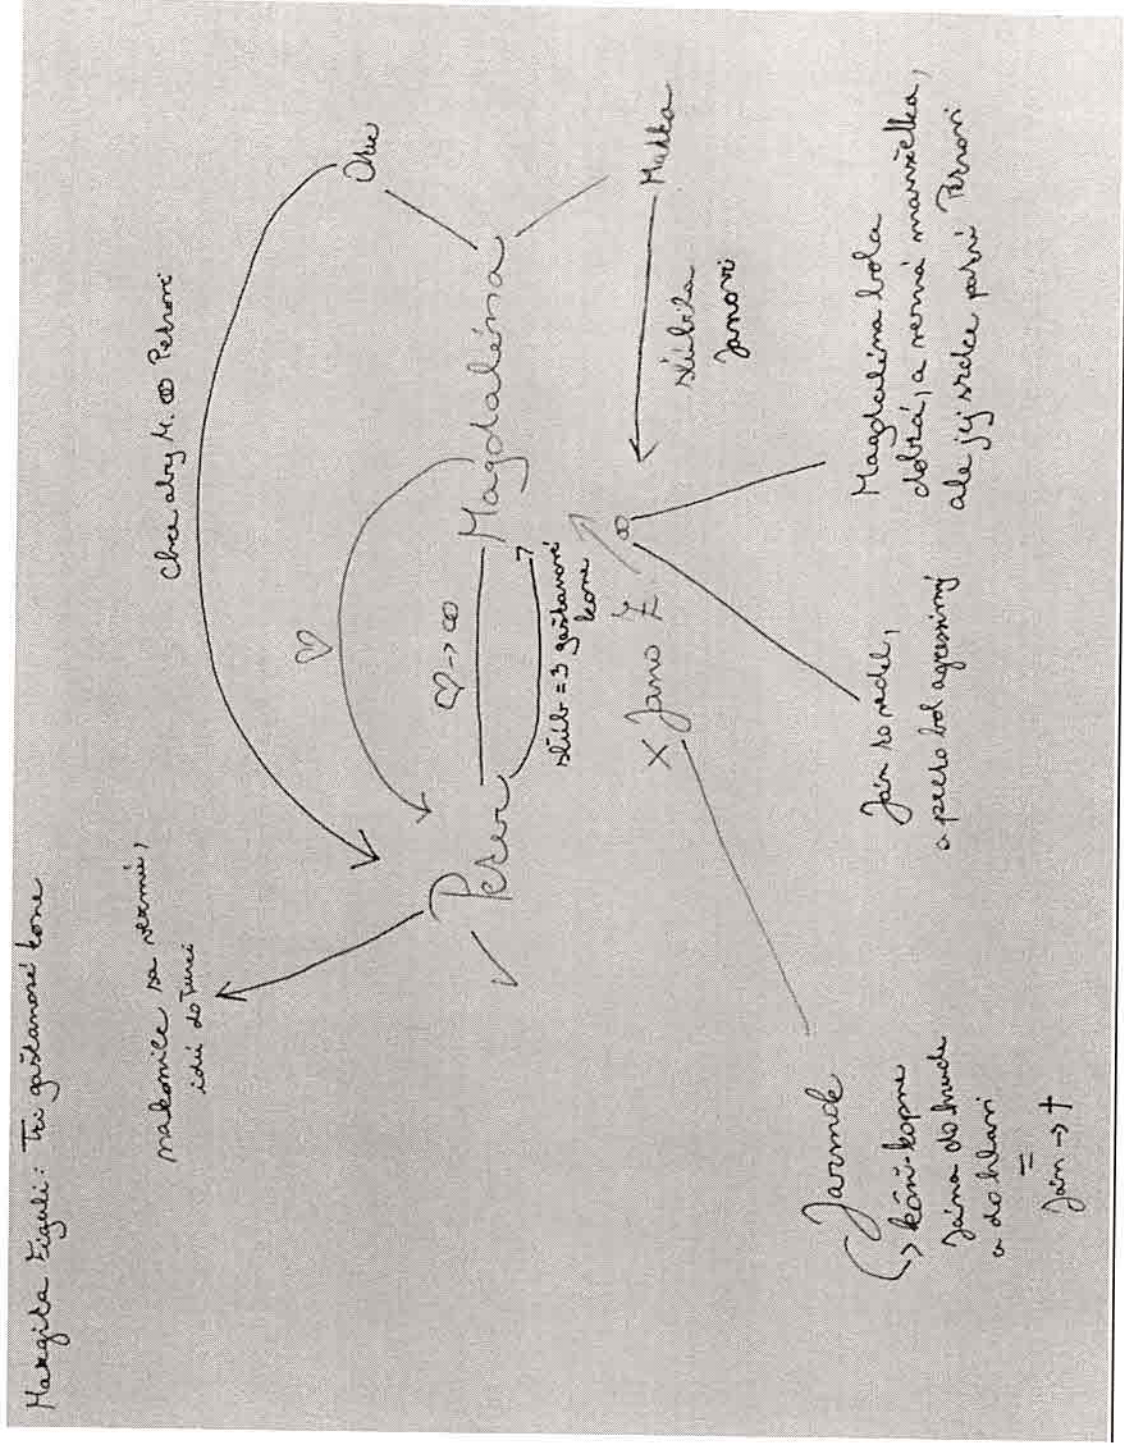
Margita Figuli: Tri gaštanové kone

Chce aby M. ∞ Petrovi

Otec

Matka

nakonice sa vráti, ide do Turci

Peter

Magdaléna

♡

♡ → ∞

sľúb = 3 gaštanové kone

× Jano † ∞

sľúbila Janovi

Jarmok
↳ kôň - kopne Jána do hrudi a do hlavy
=
Ján → †

Ján ho nemal, a preto bol agresívny

Magdaléna bola dobrá, a verná manželka, ale jej srdce patrí Petrovi